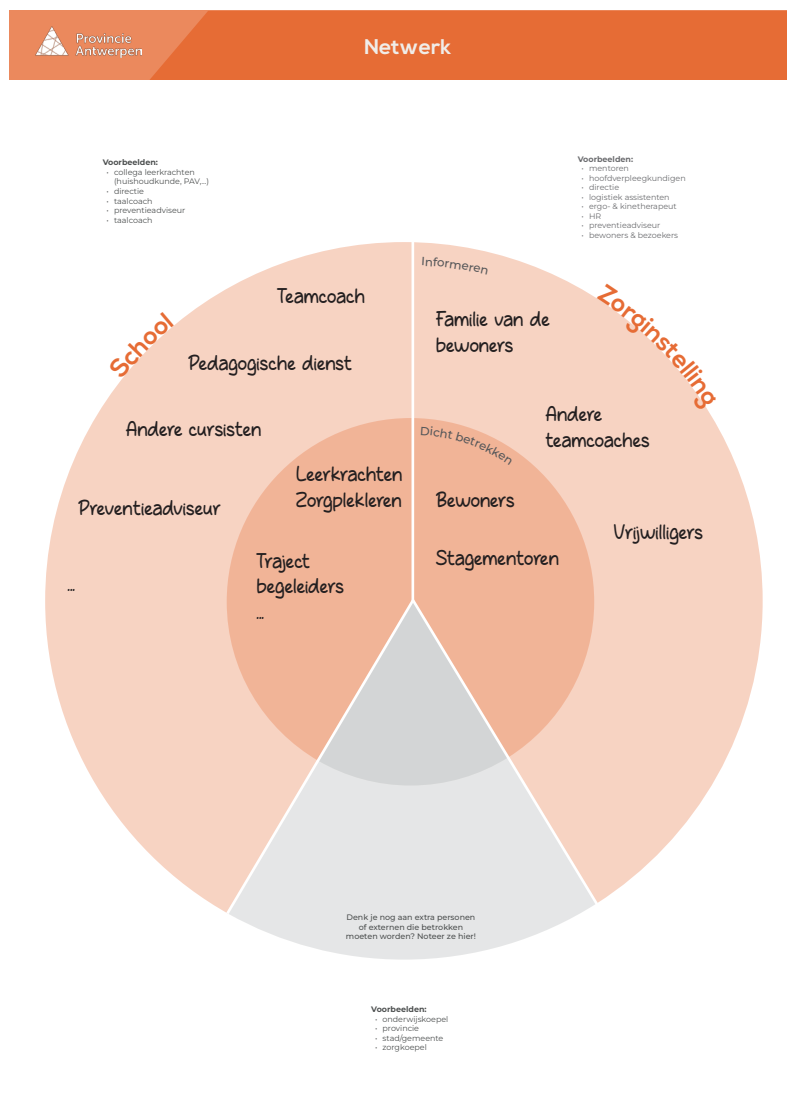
Provincie Antwerpen

Netwerk

Voorbeelden:
- collega leerkrachten (huishoudkunde, PAV,...)
- directie
- taalcoach
- preventieadviseur
- taalcoach

Voorbeelden:
- mentoren
- hoofdverpleegkundigen
- directie
- logistiek assistenten
- ergo- & kinetherapeut
- HR
- preventieadviseur
- bewoners & bezoekers

School

Zorginstelling

Informeren

Dicht betrekken

Teamcoach

Pedagogische dienst

Andere cursisten

Preventieadviseur

...

Leerkrachten Zorgplekleren

Traject begeleiders

...

Familie van de bewoners

Andere teamcoaches

Vrijwilligers

Bewoners

Stagementoren

Denk je nog aan extra personen of externen die betrokken moeten worden? Noteer ze hier!

Voorbeelden:
- onderwijskoepel
- provincie
- stad/gemeente
- zorgkoepel